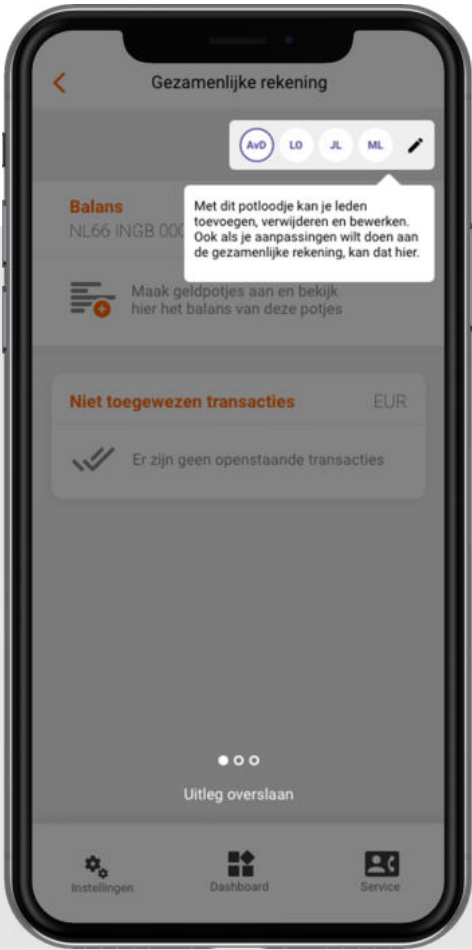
<

Gezamenlijke rekening

AvD LO JL ML

Met dit potloodje kan je leden toevoegen, verwijderen en bewerken. Ook als je aanpassingen wilt doen aan de gezamenlijke rekening, kan dat hier.

Balans

NL66 INGB 000

Maak geldpotjes aan en bekijk hier het balans van deze potjes

Niet toegewezen transacties

EUR

Er zijn geen openstaande transacties

Uitleg overslaan

Instellingen

Dashboard

Service